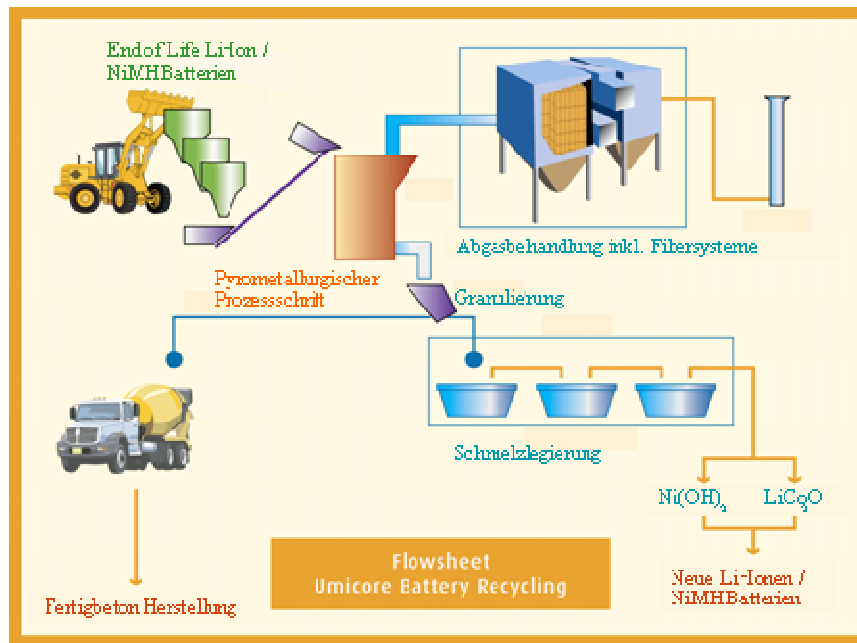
Endof Life Li-Ion / NiMHBatterien

Abgasbehandlung inkl. Filtersysteme

Pyrometallurgischer Prozessschritt

Granulierung

Schmelzlegierung

$Ni(OH)_2$

$LiCoO$

Neue Li-Ionen / NiMHBatterien

Fertigbeton Herstellung

Flowsheet
Umicore Battery Recycling